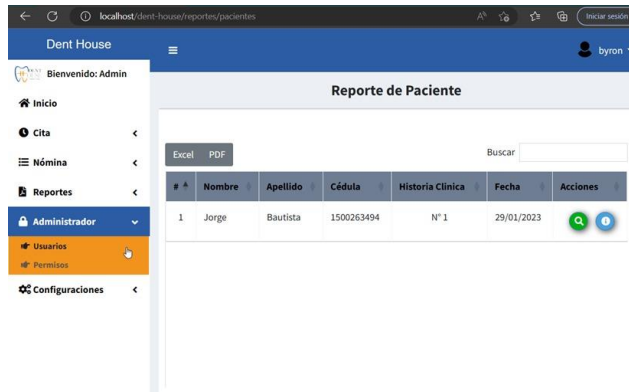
localhost/dent-house/reportes/pacientes

Iniciar sesión

Dent House

byron

Bienvenido: Admin

Inicio

Cita

Nómina

Reportes

Administrador

Usuarios

Permisos

Configuraciones

Reporte de Paciente

Excel PDF

Buscar

| # | Nombre | Apellido | Cédula | Historia Clínica | Fecha | Acciones |
|---|---|---|---|---|---|---|
| 1 | Jorge | Bautista | 1500263494 | N° 1 | 29/01/2023 | |